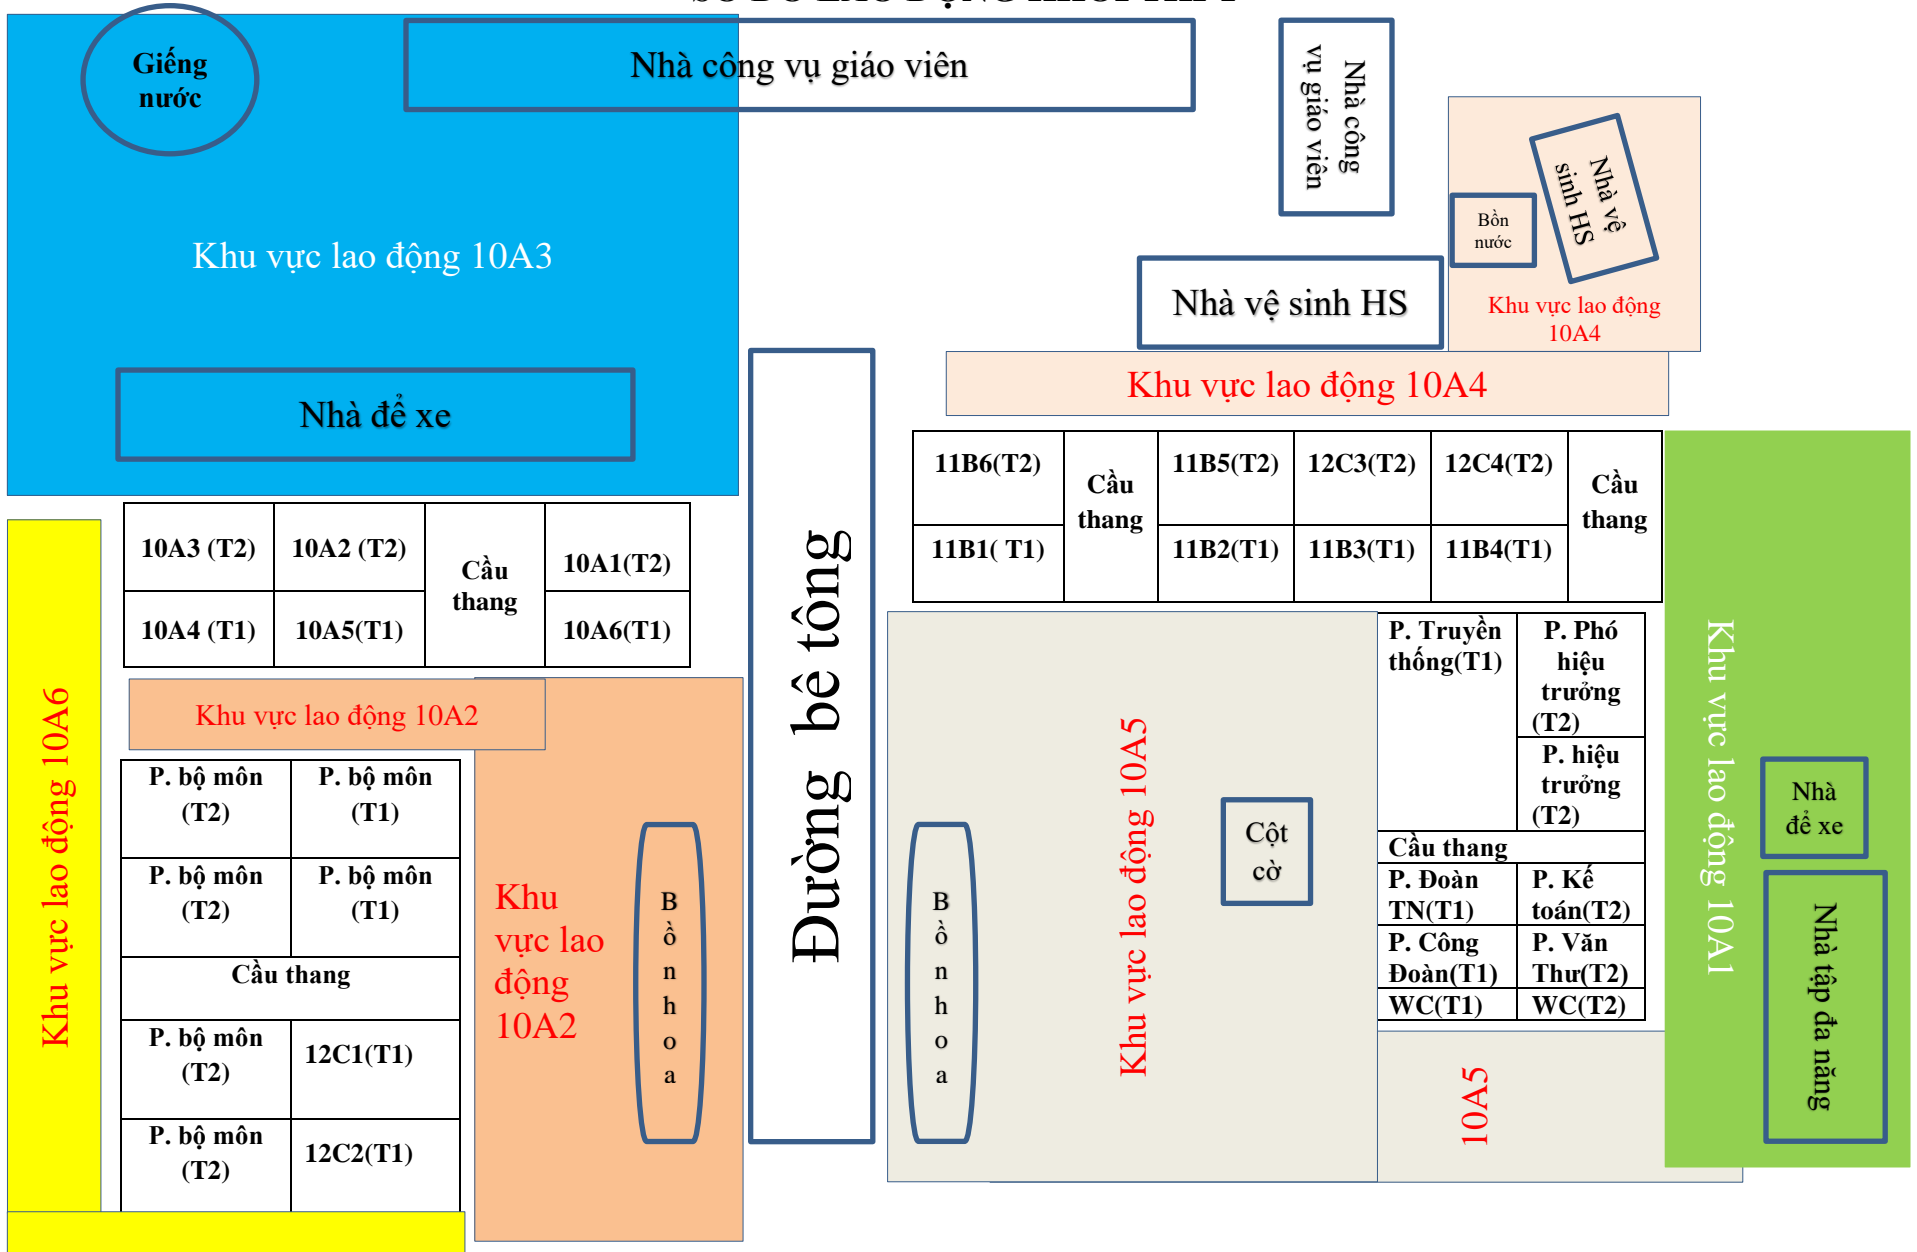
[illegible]

Giếng nước

Nhà công vụ giáo viên

Nhà công vụ giáo viên

Khu vực lao động 10A3

Bồn nước

Nhà vệ sinh HS

Nhà vệ sinh HS

Khu vực lao động 10A4

Nhà để xe

Khu vực lao động 10A4

| 11B6(T2) | Cầu thang | 11B5(T2) | 12C3(T2) | 12C4(T2) | Cầu thang |
|---|---|---|---|---|---|
| 11B1( T1) | | 11B2(T1) | 11B3(T1) | 11B4(T1) | |

| 10A3 (T2) | 10A2 (T2) | Cầu thang | 10A1(T2) |
|---|---|---|---|
| 10A4 (T1) | 10A5(T1) | | 10A6(T1) |

Khu vực lao động 10A6

Khu vực lao động 10A2

| P. bộ môn (T2) | P. bộ môn (T1) |
|---|---|
| P. bộ môn (T2) | P. bộ môn (T1) |
| Cầu thang | |
| P. bộ môn (T2) | 12C1(T1) |
| P. bộ môn (T2) | 12C2(T1) |

Khu vực lao động 10A2

Bồn hoa

Đường bê tông

Bồn hoa

Khu vực lao động 10A5

Cột cờ

| P. Truyền thống(T1) | P. Phó hiệu trưởng (T2) |
|---|---|
| | P. hiệu trưởng (T2) |
| Cầu thang | |
| P. Đoàn TN(T1) | P. Kế toán(T2) |
| P. Công Đoàn(T1) | P. Văn Thư(T2) |
| WC(T1) | WC(T2) |

10A5

Khu vực lao động 10A1

Nhà để xe

Nhà tập đa năng